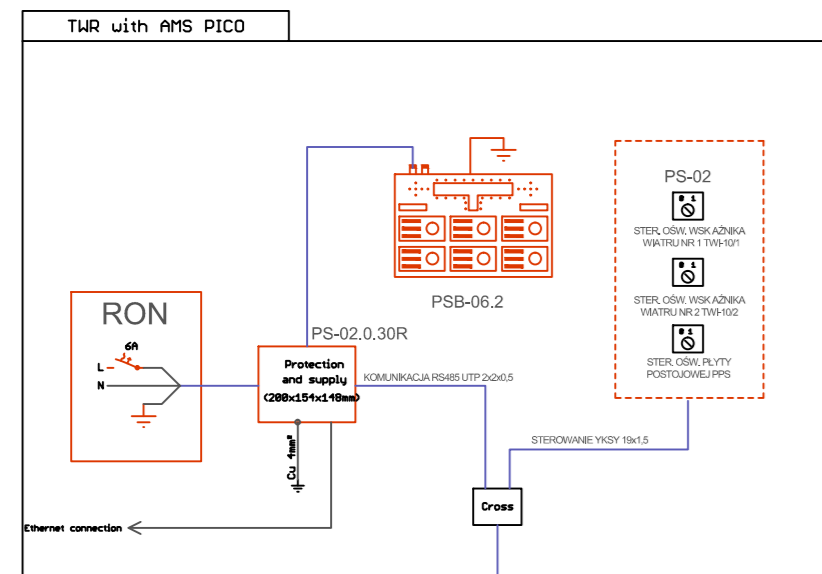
TWR with AMS PICO

RON

6A

L

N

PS-02.0.30R

Protection and supply (200x154x148mm)

Cu 4mm²

Ethernet connection

KOMUNIKACJA RS485 UTP 2x2x0,5

PSB-06.2

PS-02

STER, OŚW, WSKAŹNIKA WIATRU NR 1 TWI-10/1

STER, OŚW, WSKAŹNIKA WIATRU NR 2 TWI-10/2

STER, OŚW, PŁYTY POSTOJOWEJ PPS

STEROWANIE YKSY 19x1,5

Cross